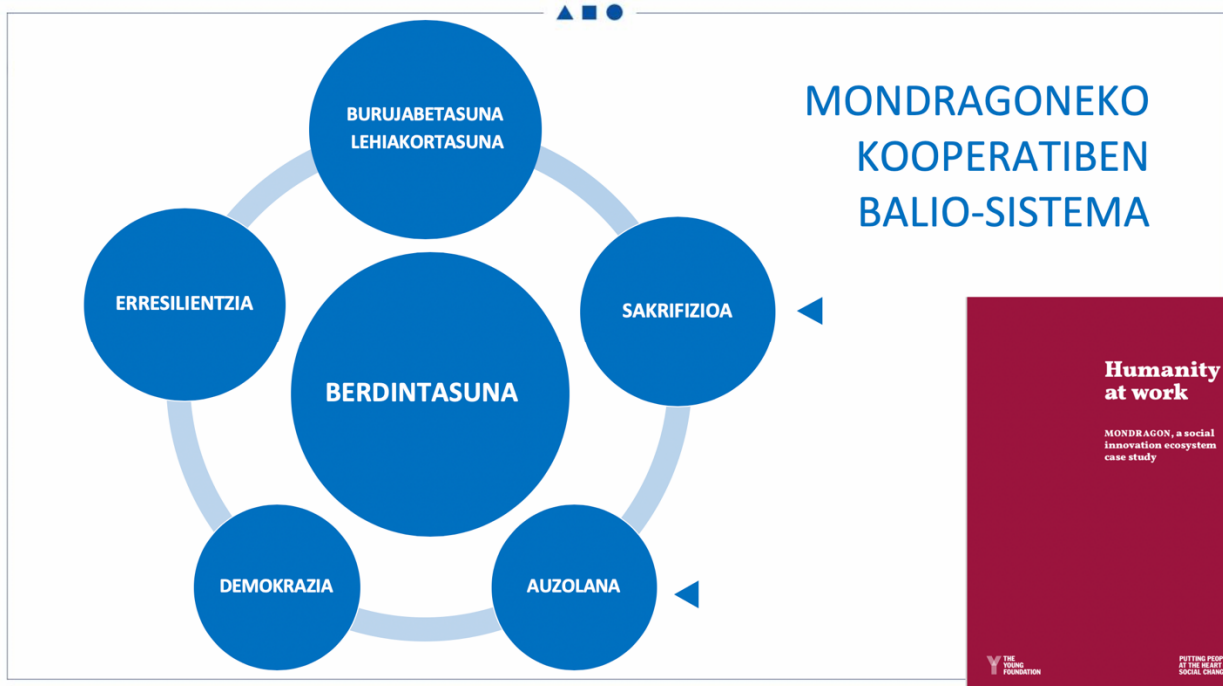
BURUJABETASUNA
LEHIAKORTASUNA

SAKRIFIZIOA

AUZOLANA

DEMOKRAZIA

ERRESILIENTZIA

BERDINTASUNA

MONDRAGONEKO KOOPERATIBEN BALIO-SISTEMA

Humanity at work

MONDRAGON, a social innovation ecosystem case study

THE YOUNG FOUNDATION

PUTTING PEOP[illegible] AT THE HEART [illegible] SOCIAL CHANG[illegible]